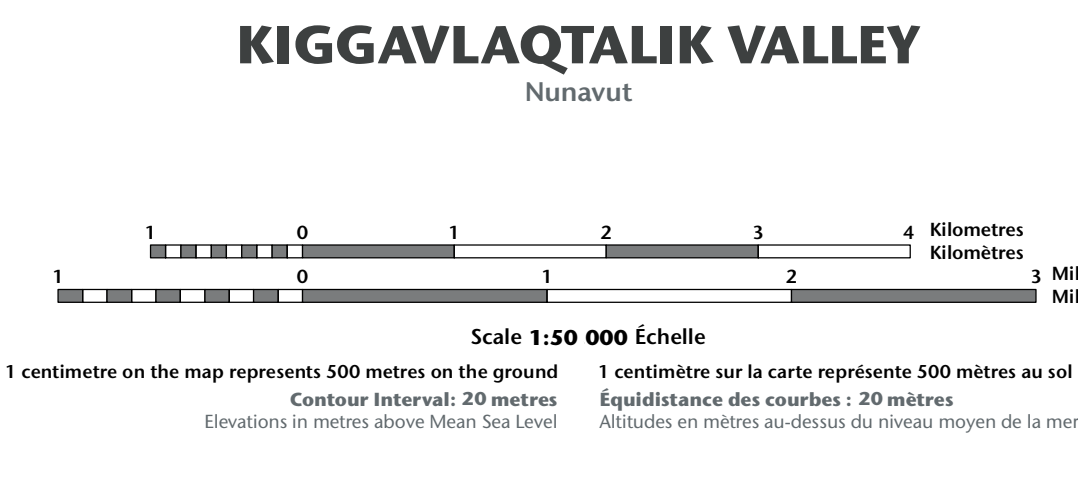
KIGGAVLAQTALIK VALLEY
Nunavut

1 0 1 2 3 4 Kilometres
Kilomètres
1 0 1 2 3 Mil
Mil

Scale 1:50 000 Échelle

1 centimetre on the map represents 500 metres on the ground
Contour Interval: 20 metres
Elevations in metres above Mean Sea Level

1 centimètre sur la carte représente 500 mètres au sol
Équidistance des courbes : 20 mètres
Altitudes en mètres au-dessus du niveau moyen de la mer